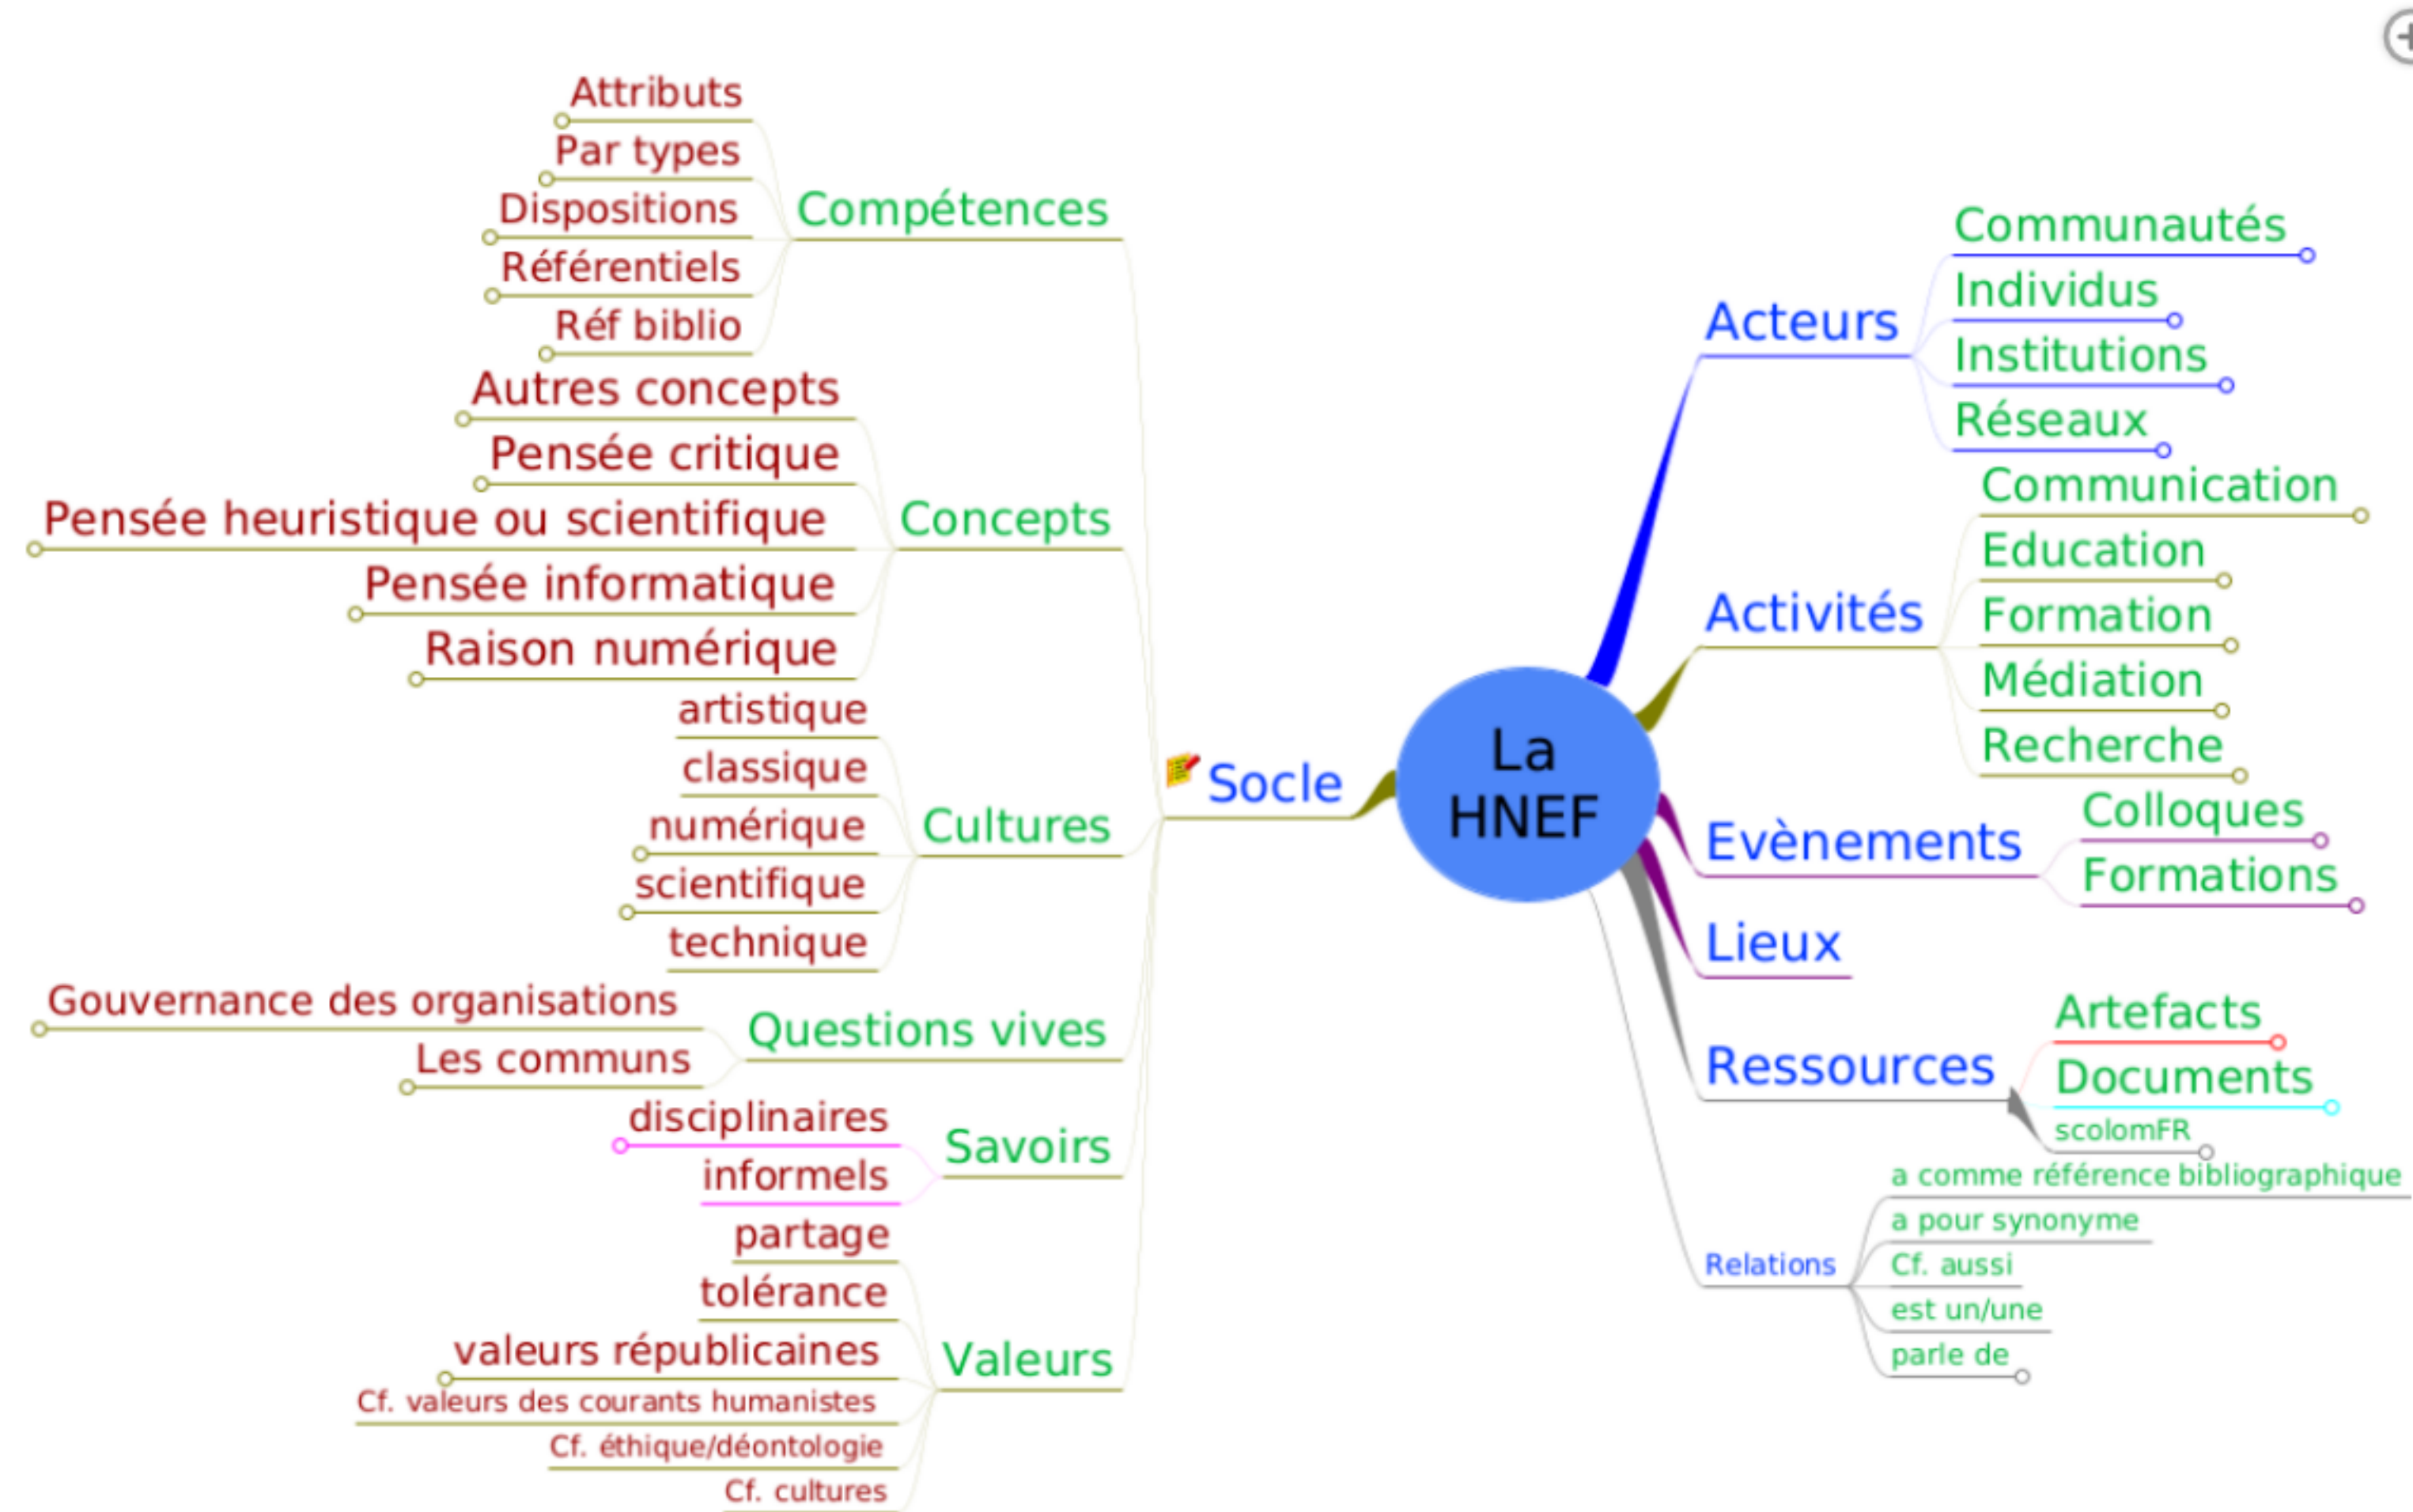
La HNEF

Socle

Compétences
Attributs
Par types
Dispositions
Référentiels
Réf biblio

Concepts
Autres concepts
Pensée critique
Pensée heuristique ou scientifique
Pensée informatique
Raison numérique

Cultures
artistique
classique
numérique
scientifique
technique

Questions vives
Gouvernance des organisations
Les communs

Savoirs
disciplinaires
informels

Valeurs
partage
tolérance
valeurs républicaines
Cf. valeurs des courants humanistes
Cf. éthique/déontologie
Cf. cultures

Acteurs
Communautés
Individus
Institutions
Réseaux

Activités
Communication
Education
Formation
Médiation
Recherche

Evènements
Colloques
Formations

Lieux

Ressources
Artefacts
Documents
scolomFR

Relations
a comme référence bibliographique
a pour synonyme
Cf. aussi
est un/une
parle de